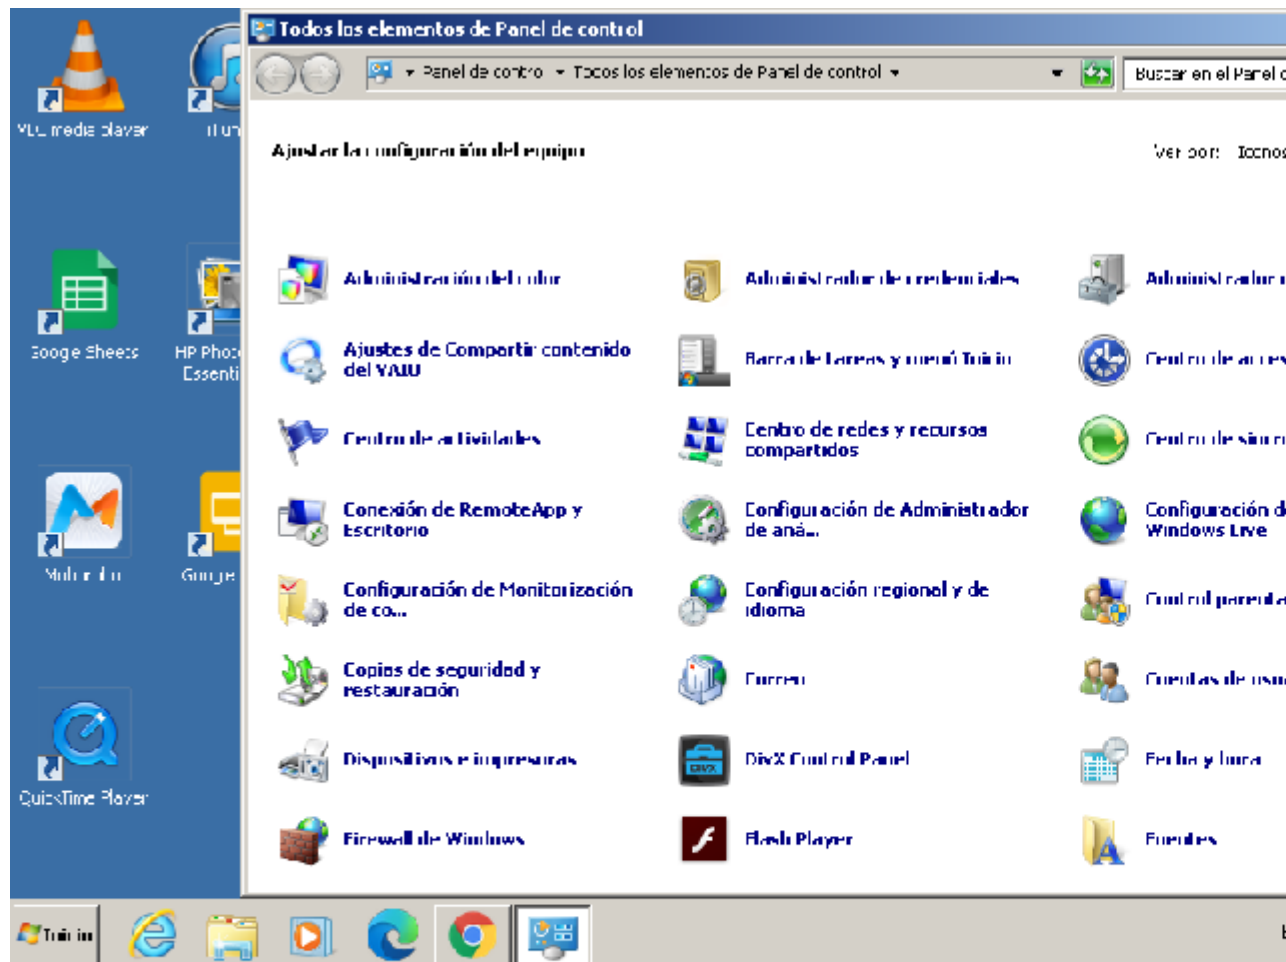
VLC media player
iTun
Google Sheets
HP Photo Essenti
Mobizen
Google
QuickTime Player

Todos los elementos de Panel de control

Panel de control ▸ Todos los elementos de Panel de control ▸
Buscar en el Panel d

Ajustar la configuración del equipo
Ver por: Iconos

Administración del color
Administrador de credenciales
Administrador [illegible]
Ajustes de Compartir contenido del VAIO
Barra de tareas y menú Inicio
Centro de acces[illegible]
Centro de actividades
Centro de redes y recursos compartidos
Centro de sincro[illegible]
Conexión de RemoteApp y Escritorio
Configuración de Administrador de aná...
Configuración d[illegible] Windows Live
Configuración de Monitorización de co...
Configuración regional y de idioma
Control parental
Copias de seguridad y restauración
Correo
Cuentas de usua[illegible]
Dispositivos e impresoras
DivX Control Panel
Fecha y hora
Firewall de Windows
Flash Player
Fuentes

Inicio